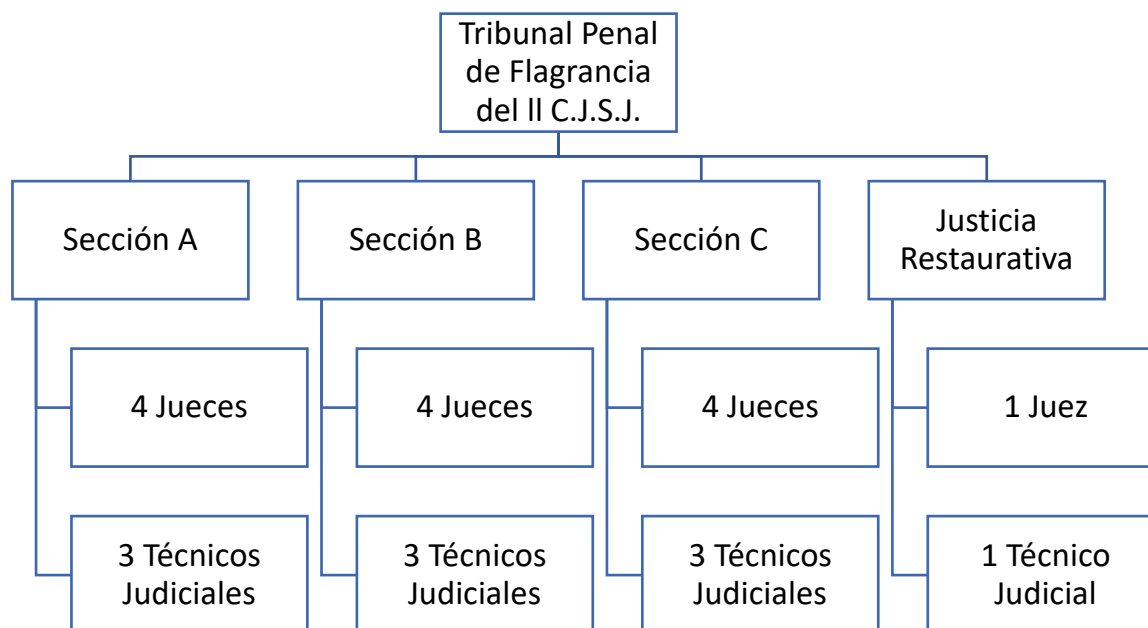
Tribunal Penal de Flagrancia del ll C.J.S.J.

Sección A

4 Jueces

3 Técnicos Judiciales

Sección B

4 Jueces

3 Técnicos Judiciales

Sección C

4 Jueces

3 Técnicos Judiciales

Justicia Restaurativa

1 Juez

1 Técnico Judicial